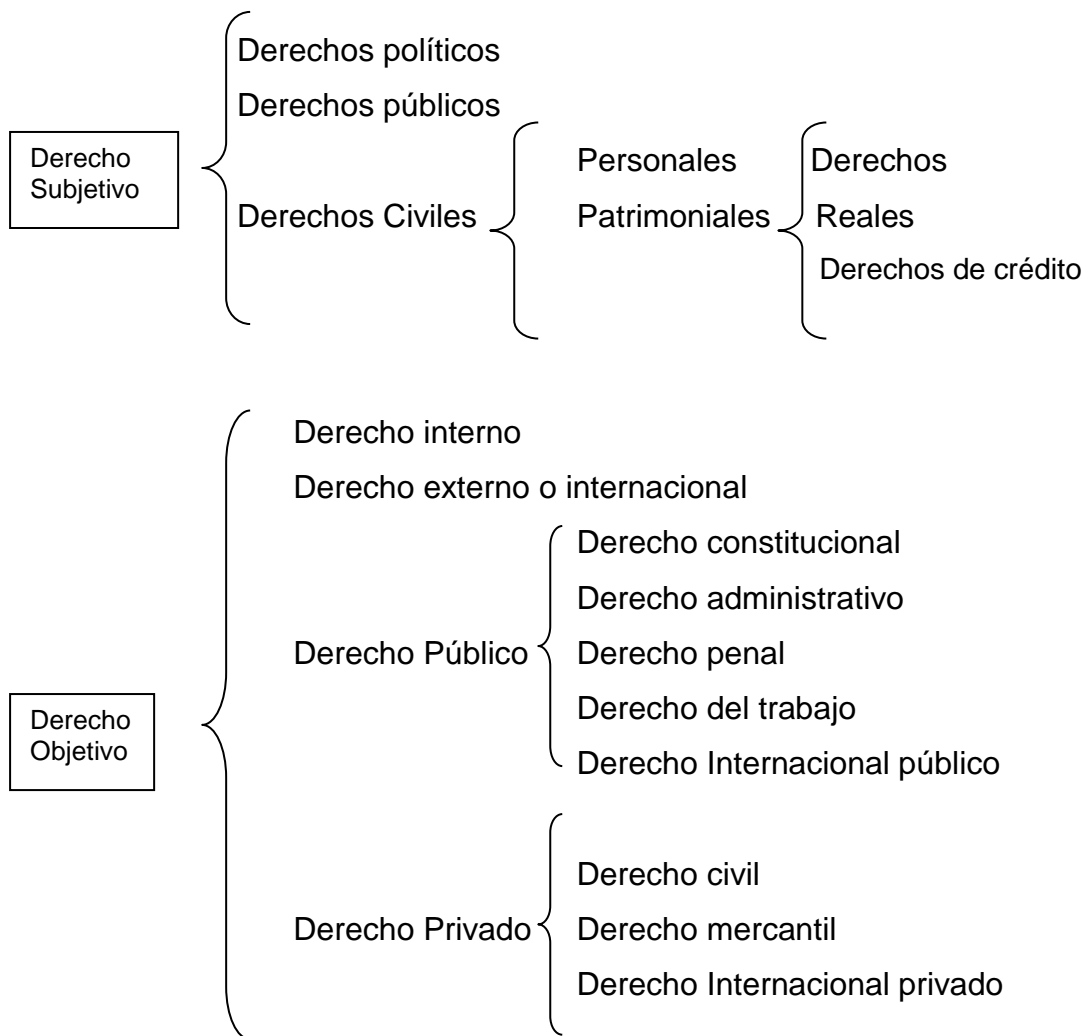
Derecho Subjetivo

Derechos políticos

Derechos públicos

Derechos Civiles

Personales

Patrimoniales

Derechos

Reales

Derechos de crédito

Derecho Objetivo

Derecho interno

Derecho externo o internacional

Derecho Público

Derecho constitucional

Derecho administrativo

Derecho penal

Derecho del trabajo

Derecho Internacional público

Derecho Privado

Derecho civil

Derecho mercantil

Derecho Internacional privado